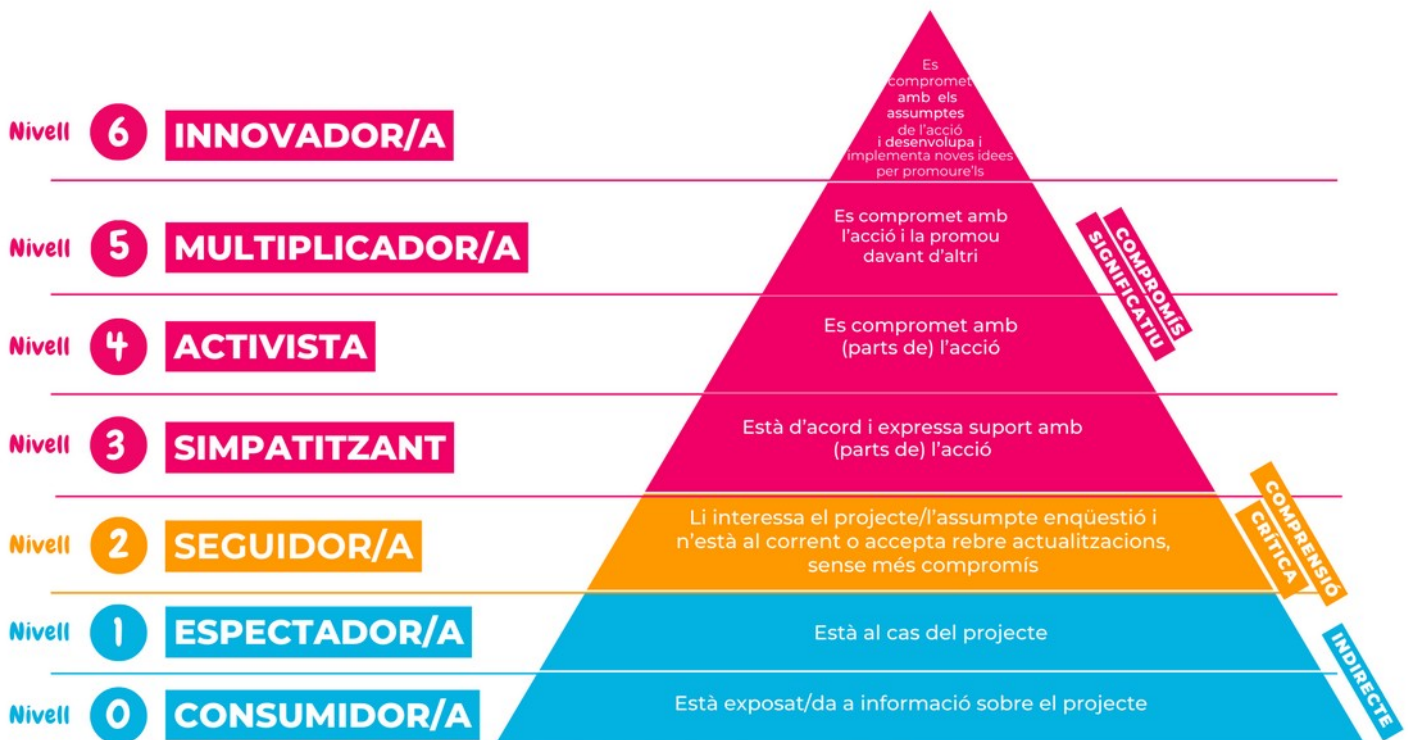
Nivell 6 INNOVADOR/A

Es compromet amb els assumptes de l'acció i desenvolupa i implementa noves idees per promoure'ls

Nivell 5 MULTIPLICADOR/A

Es compromet amb l'acció i la promou davant d'altri

Nivell 4 ACTIVISTA

Es compromet amb (parts de) l'acció

Nivell 3 SIMPATITZANT

Està d'acord i expressa suport amb (parts de) l'acció

COMPROMÍS SIGNIFICATIU

Nivell 2 SEGUIDOR/A

Li interessa el projecte/l'assumpte enqüestió i n'està al corrent o accepta rebre actualitzacions, sense més compromís

COMPRENSIÓ CRÍTICA

Nivell 1 ESPECTADOR/A

Està al cas del projecte

Nivell 0 CONSUMIDOR/A

Està exposat/da a informació sobre el projecte

INDIRECTE